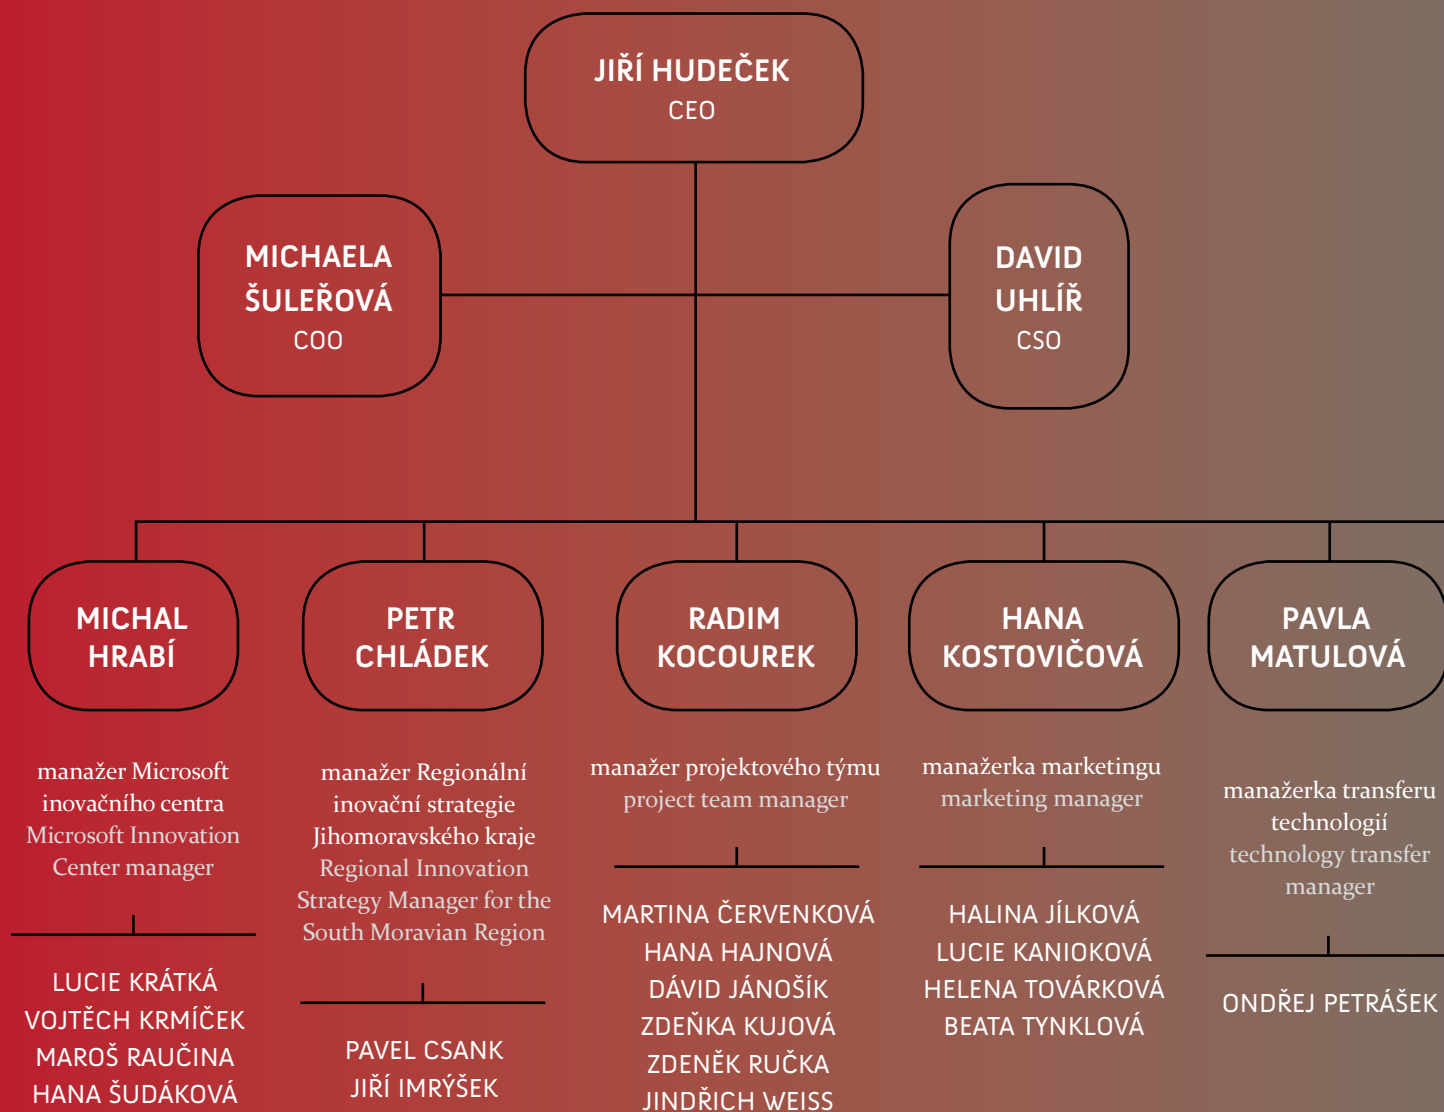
JIŘÍ HUDEČEK
CEO

MICHAELA ŠULEŘOVÁ
COO

DAVID UHLÍŘ
CSO

MICHAL HRABÍ

manažer Microsoft inovačního centra
Microsoft Innovation Center manager

LUCIE KRÁTKÁ
VOJTĚCH KRMÍČEK
MAROŠ RAUČINA
HANA ŠUDÁKOVÁ

PETR CHLÁDEK

manažer Regionální inovační strategie Jihomoravského kraje
Regional Innovation Strategy Manager for the South Moravian Region

PAVEL CSANK
JIŘÍ IMRÝŠEK

RADIM KOCOUREK

manažer projektového týmu
project team manager

MARTINA ČERVENKOVÁ
HANA HAJNOVÁ
DÁVID JÁNOŠÍK
ZDEŇKA KUJOVÁ
ZDENĚK RUČKA
JINDŘICH WEISS

HANA KOSTOVIČOVÁ

manažerka marketingu
marketing manager

HALINA JÍLKOVÁ
LUCIE KANIOKOVÁ
HELENA TOVÁRKOVÁ
BEATA TYNKLOVÁ

PAVLA MATULOVÁ

manažerka transferu technologií
technology transfer manager

ONDŘEJ PETRÁŠEK